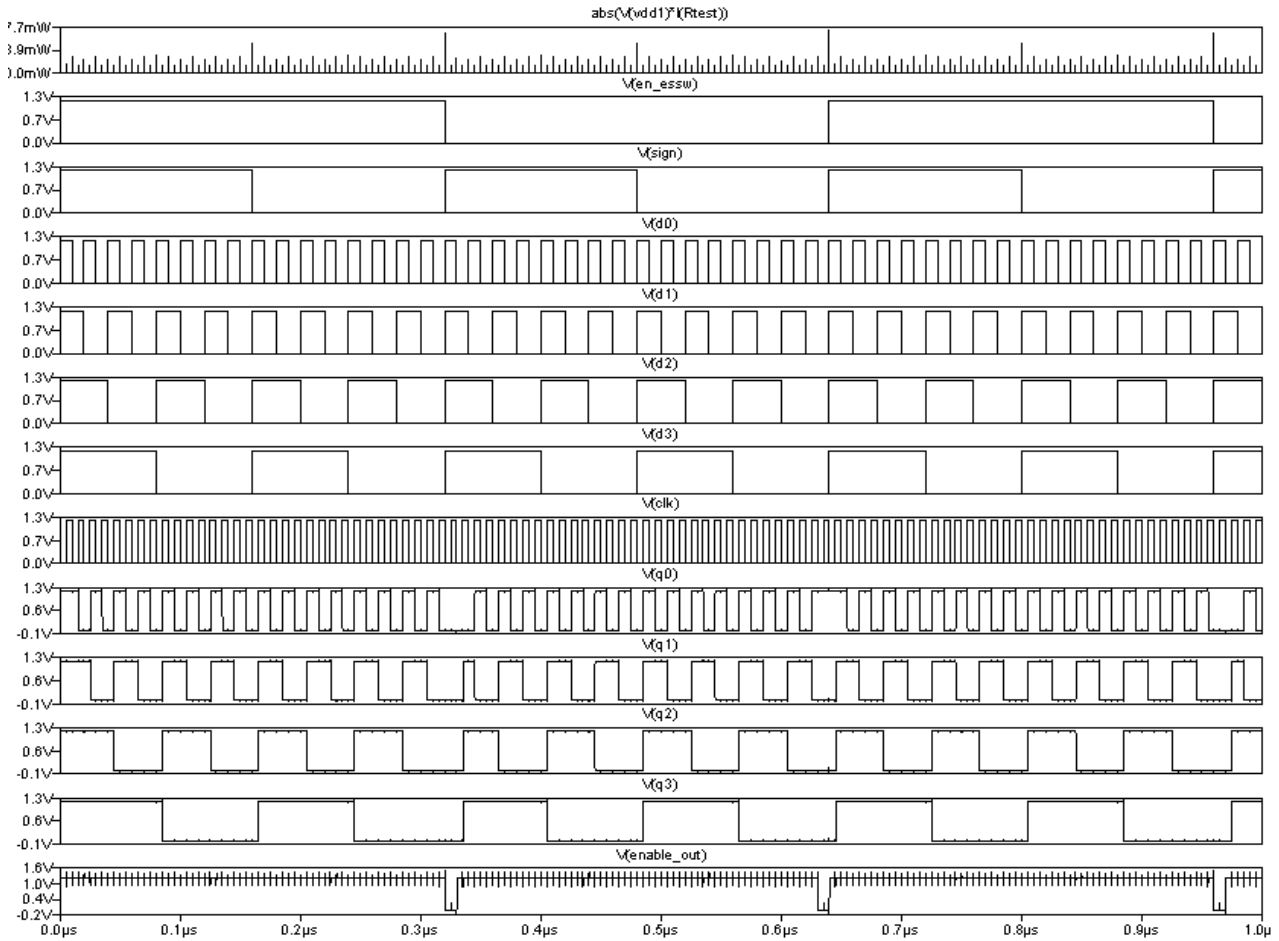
abs(V(vdd1)*I(Rtest))
7.7mW
3.9mW
0.0mW
V(en_essw)
1.3V
0.7V
0.0V
V(sign)
1.3V
0.7V
0.0V
V(d0)
1.3V
0.7V
0.0V
V(d1)
1.3V
0.7V
0.0V
V(d2)
1.3V
0.7V
0.0V
V(d3)
1.3V
0.7V
0.0V
V(clk)
1.3V
0.7V
0.0V
V(q0)
1.3V
0.6V
-0.1V
V(q1)
1.3V
0.6V
-0.1V
V(q2)
1.3V
0.6V
-0.1V
V(q3)
1.3V
0.6V
-0.1V
V(enable_out)
1.6V
1.0V
0.4V
-0.2V
0.0µs 0.1µs 0.2µs 0.3µs 0.4µs 0.5µs 0.6µs 0.7µs 0.8µs 0.9µs 1.0µ